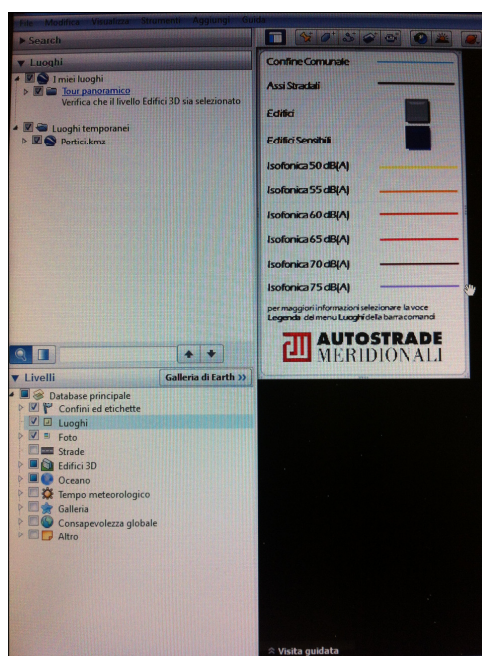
File Modifica Visualizza Strumenti Aggiungi Guida

Search

Luoghi

I miei luoghi

Tour panoramico

Verifica che il livello Edifici 3D sia selezionato

Luoghi temporanei

Portici.kmz

Confine Comunale

Assi Stradali

Edifici

Edifici Sensibili

Isofonica 50 dB(A)

Isofonica 55 dB(A)

Isofonica 60 dB(A)

Isofonica 65 dB(A)

Isofonica 70 dB(A)

Isofonica 75 dB(A)

per maggiori informazioni selezionare la voce Legenda del menu Luoghi della barra comandi

AUTOSTRADE MERIDIONALI

Livelli

Galleria di Earth »

Database principale

Confini ed etichette

Luoghi

Foto

Strade

Edifici 3D

Oceano

Tempo meteorologico

Galleria

Consapevolezza globale

Altro

Visita guidata